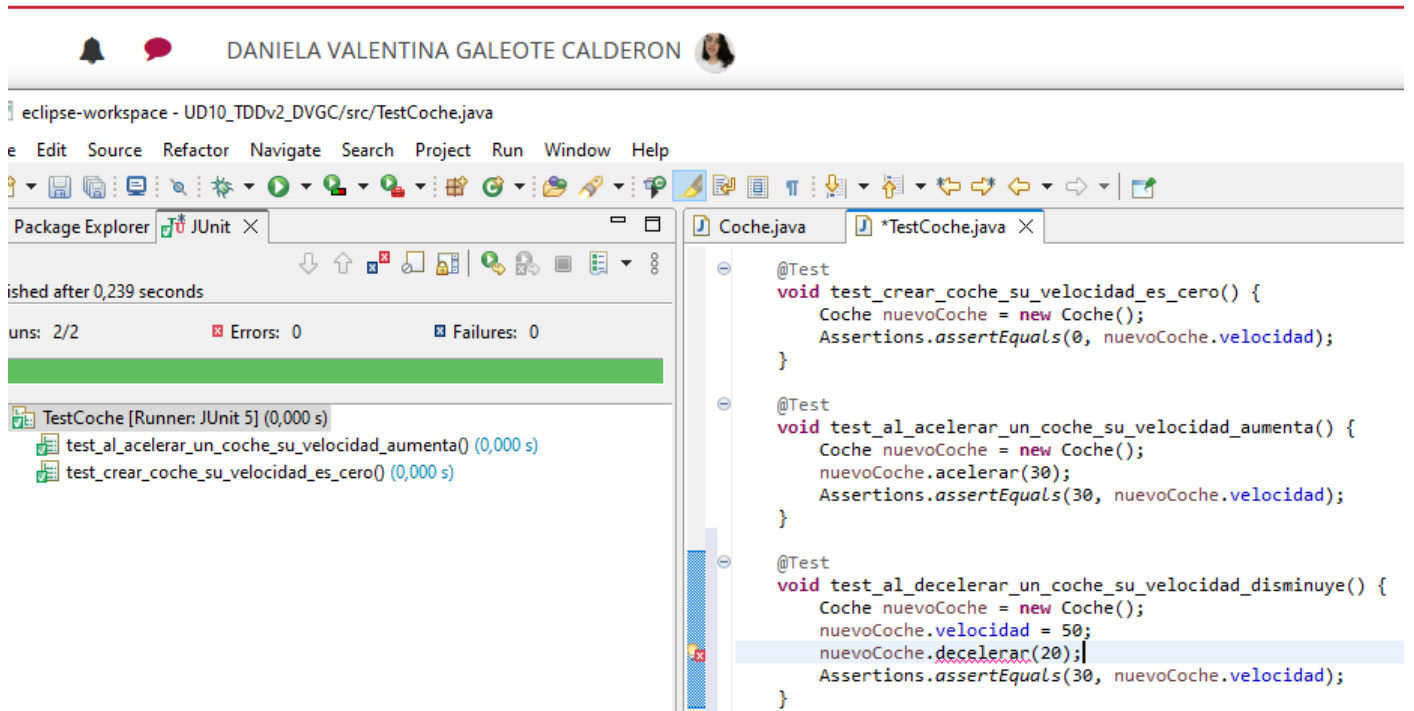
DANIELA VALENTINA GALEOTE CALDERON

eclipse-workspace - UD10_TDDv2_DVGC/src/TestCoche.java

e Edit Source Refactor Navigate Search Project Run Window Help

Package Explorer JUnit

ished after 0,239 seconds

uns: 2/2 Errors: 0 Failures: 0

TestCoche [Runner: JUnit 5] (0,000 s)
test_al_acelerar_un_coche_su_velocidad_aumenta() (0,000 s)
test_crear_coche_su_velocidad_es_cero() (0,000 s)

Coche.java *TestCoche.java

@Test
void test_crear_coche_su_velocidad_es_cero() {
Coche nuevoCoche = new Coche();
Assertions.assertEquals(0, nuevoCoche.velocidad);
}

@Test
void test_al_acelerar_un_coche_su_velocidad_aumenta() {
Coche nuevoCoche = new Coche();
nuevoCoche.acelerar(30);
Assertions.assertEquals(30, nuevoCoche.velocidad);
}

@Test
void test_al_decelerar_un_coche_su_velocidad_disminuye() {
Coche nuevoCoche = new Coche();
nuevoCoche.velocidad = 50;
nuevoCoche.decelerar(20);
Assertions.assertEquals(30, nuevoCoche.velocidad);
}